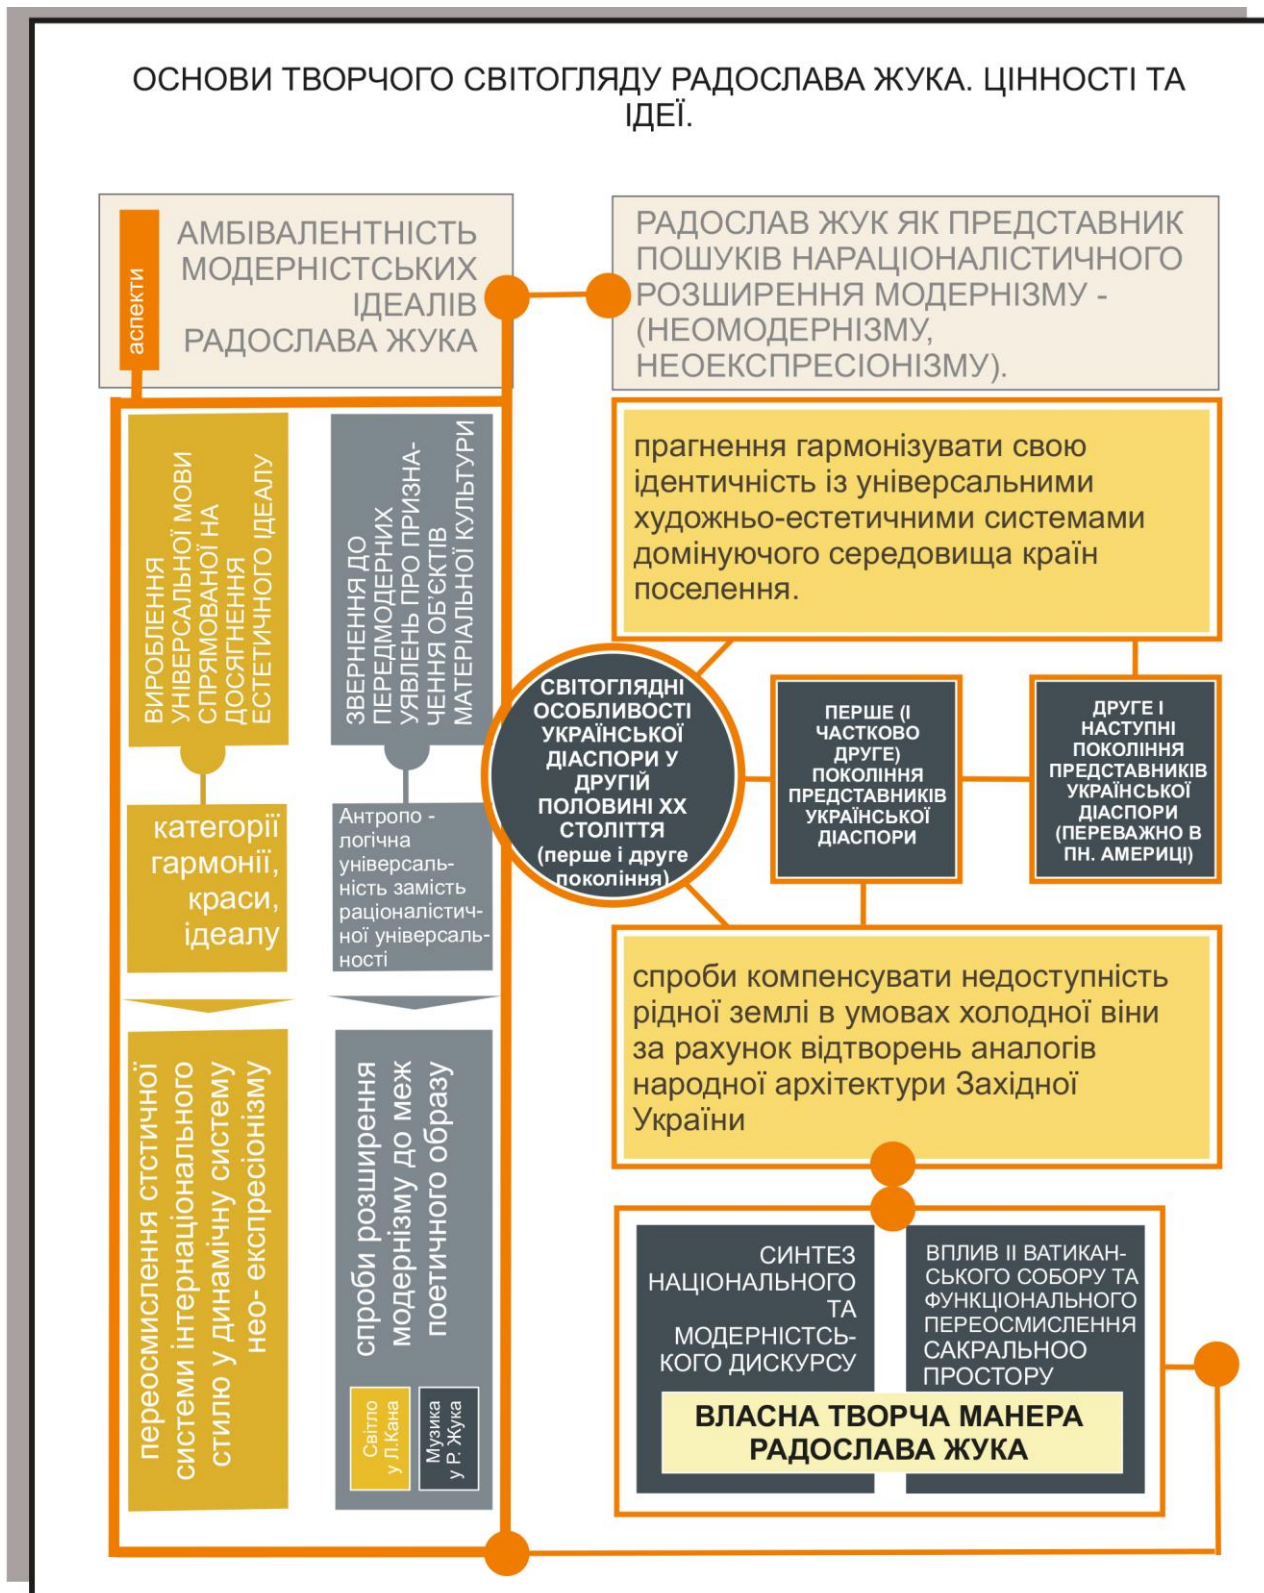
ОСНОВИ ТВОРЧОГО СВІТОГЛЯДУ РАДОСЛАВА ЖУКА. ЦІННОСТІ ТА ІДЕЇ.

аспекти

АМБІВАЛЕНТНІСТЬ МОДЕРНІСТСЬКИХ ІДЕАЛІВ РАДОСЛАВА ЖУКА

РАДОСЛАВ ЖУК ЯК ПРЕДСТАВНИК ПОШУКІВ НАРАЦІОНАЛІСТИЧНОГО РОЗШИРЕННЯ МОДЕРНІЗМУ - (НЕОМОДЕРНІЗМУ, НЕОЕКСПРЕСІОНІЗМУ).

ВИРОБЛЕННЯ УНІВЕРСАЛЬНОЇ МОВИ СПРЯМОВАНОЇ НА ДОСЯГНЕННЯ ЕСТЕТИЧНОГО ІДЕАЛУ

категорії гармонії, краси, ідеалу

переосмислення єстетичної системи інтернаціонального стилю у динамічну систему нео- експресіонізму

ЗВЕРНЕННЯ ДО ПЕРЕДМОДЕРНИХ УЯВЛЕНЬ ПРО ПРИЗНАЧЕННЯ ОБ'ЄКТІВ МАТЕРІАЛЬНОЇ КУЛЬТУРИ

Антропологічна універсальність замість раціоналістичної універсальності

спроби розширення модернізму до меж поетичного образу

Світло у Л.Кана

Музика у Р. Жука

прагнення гармонізувати свою ідентичність із універсальними художньо-естетичними системами домінуючого середовища країн поселення.

СВІТОГЛЯДНІ ОСОБЛИВОСТІ УКРАЇНСЬКОЇ ДІАСПОРИ У ДРУГІЙ ПОЛОВИНІ XX СТОЛІТТЯ (перше і друге покоління)

ПЕРШЕ (І ЧАСТКОВО ДРУГЕ) ПОКОЛІННЯ ПРЕДСТАВНИКІВ УКРАЇНСЬКОЇ ДІАСПОРИ

ДРУГЕ І НАСТУПНІ ПОКОЛІННЯ ПРЕДСТАВНИКІВ УКРАЇНСЬКОЇ ДІАСПОРИ (ПЕРЕВАЖНО В ПН. АМЕРИЦІ)

спроби компенсувати недоступність рідної землі в умовах холодної віни за рахунок відтворень аналогів народної архітектури Західної України

СИНТЕЗ НАЦІОНАЛЬНОГО ТА МОДЕРНІСТСЬКОГО ДИСКУРСУ

ВПЛИВ ІІ ВАТИКАНСЬКОГО СОБОРУ ТА ФУНКЦІОНАЛЬНОГО ПЕРЕОСМИСЛЕННЯ САКРАЛЬНООГО ПРОСТОРУ

ВЛАСНА ТВОРЧА МАНЕРА РАДОСЛАВА ЖУКА